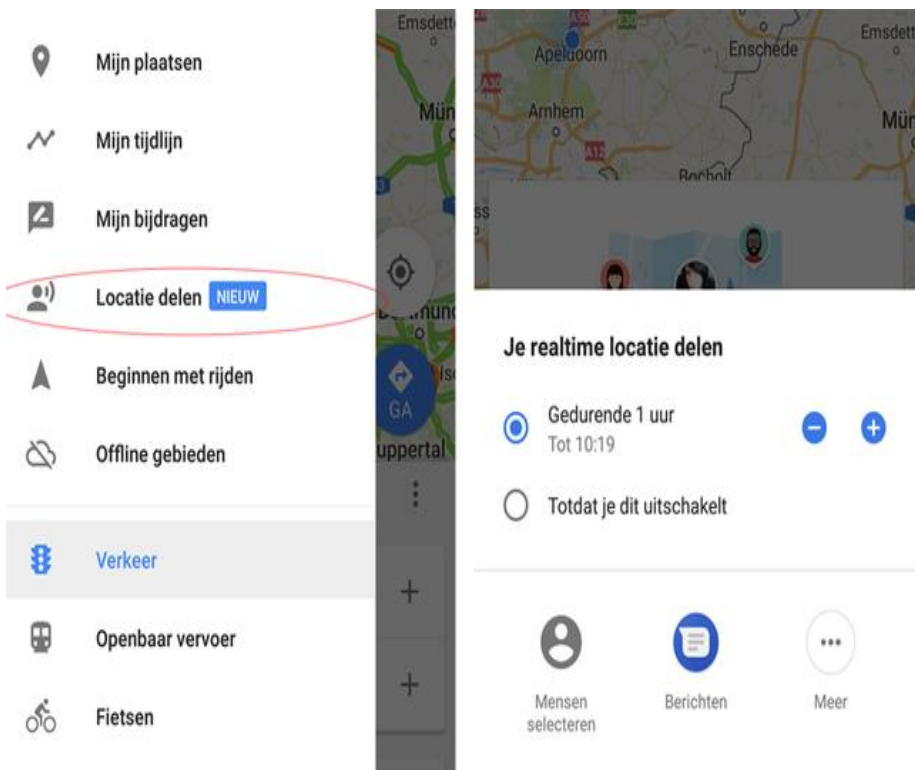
Mijn plaatsen

Mijn tijdlijn

Mijn bijdragen

Locatie delen NIEUW

Beginnen met rijden

Offline gebieden

Verkeer

Openbaar vervoer

Fietsen

Emsdett

Mün

GA

uppertal

Apeldoorn

Enschede

Emsdett

Arnhem

Mün

Bocholt

Je realtime locatie delen

Gedurende 1 uur
Tot 10:19

Totdat je dit uitschakelt

Mensen selecteren

Berichten

Meer